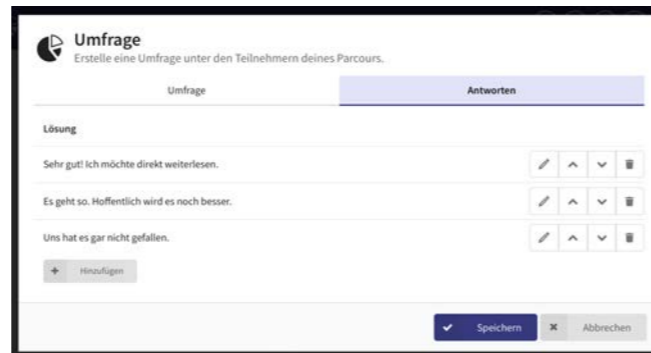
Umfrage
Erstelle eine Umfrage unter den Teilnehmern deines Parcours.

Umfrage | Antworten

Lösung

Sehr gut! Ich möchte direkt weiterlesen.

Es geht so. Hoffentlich wird es noch besser.

Uns hat es gar nicht gefallen.

+ Hinzufügen

Speichern

Abbrechen